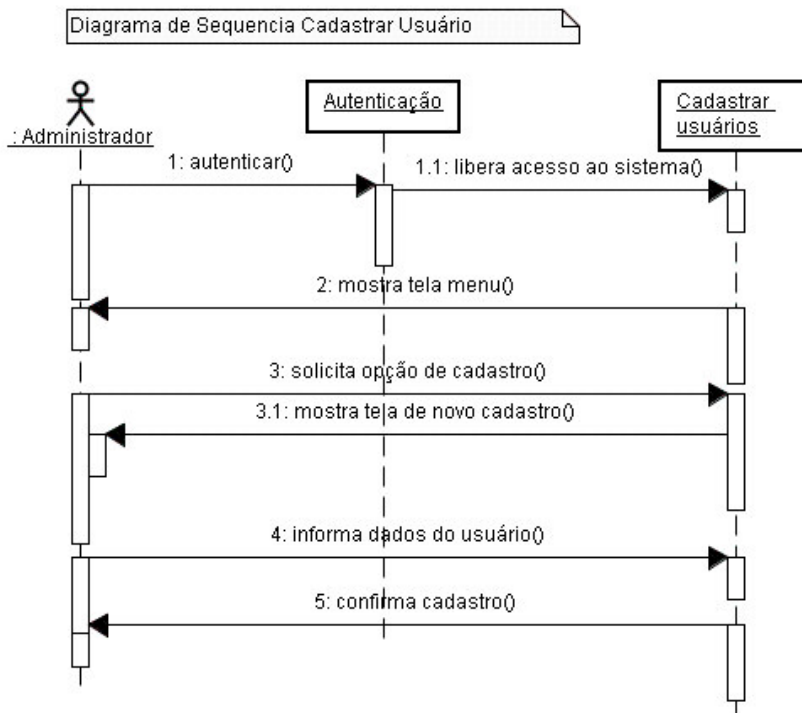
Diagrama de Sequencia Cadastrar Usuário

: Administrador

Autenticação

Cadastrar usuários

1: autenticar()

1.1: libera acesso ao sistema()

2: mostra tela menu()

3: solicita opção de cadastro()

3.1: mostra tela de novo cadastro()

4: informa dados do usuário()

5: confirma cadastro()